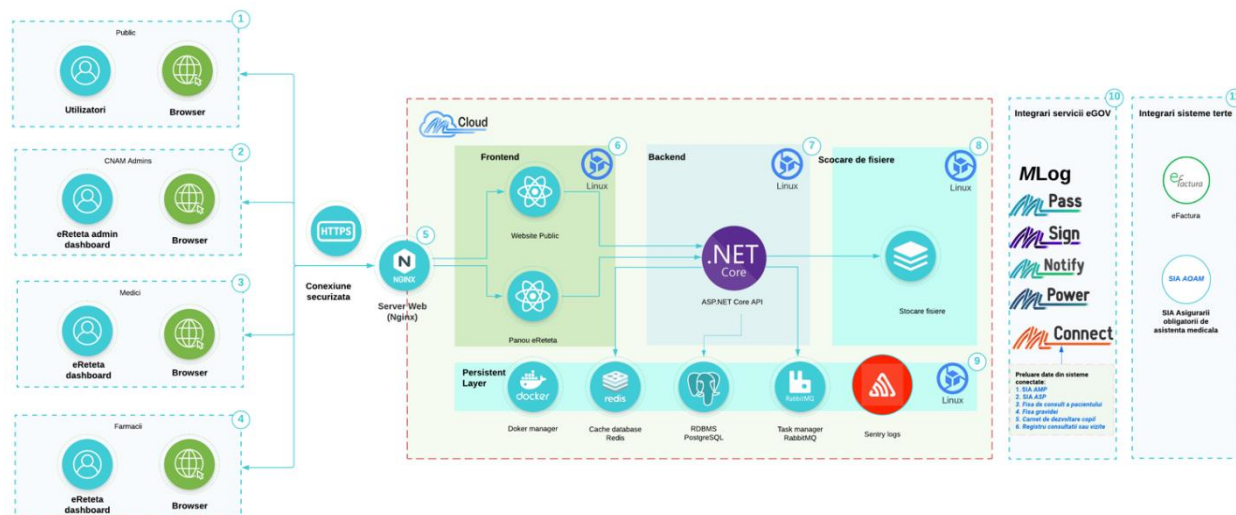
1
Public
Utilizatori
Browser

2
CNAM Admins
eReteta admin dashboard
Browser

3
Medici
eReteta dashboard
Browser

4
Farmacii
eReteta dashboard
Browser

HTTPS
Conexiune securizata

5
NGINX
Server Web (Nginx)

Cloud

Frontend
6
Linux
Website Public
Panou eReteta

Backend
7
Linux
.NET Core
ASP.NET Core API

Scocare de fisiere
8
Linux
Stocare fisiere

Persistent Layer
9
docker
Doker manager
redis
Cache database Redis
RDBMS PostgreSQL
RabbitMQ
Task manager RabbitMQ
Sentry logs
Linux

10
Integrari servicii eGOV
MLog
MPass
MSign
MNotify
MPower
MConnect
Preluare date din sisteme conectate:
1. SIA AMP
2. SIA ASP
3. Fisa de consult a pacientului
4. Fisa gravidei
5. Carnet de dezvoltare copil
6. Registru consultatii sau vizite

1
Integrari sisteme terte
eFactura
eFactura
SIA AOAM
SIA Asigurarii obligatorii de asistenta medicala